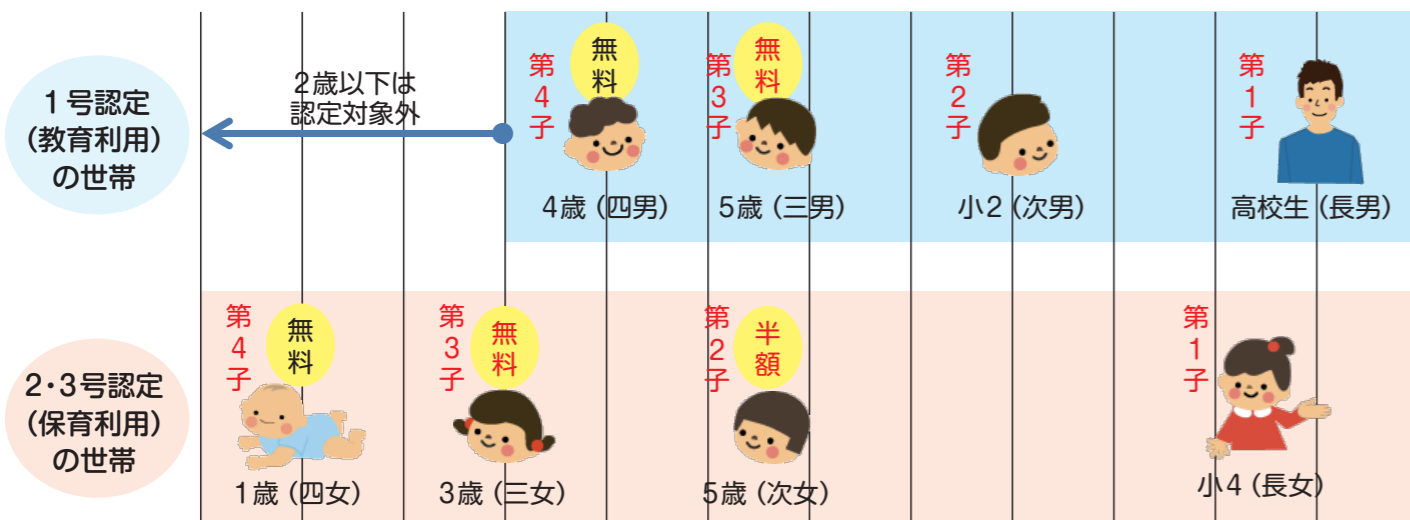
1号認定
(教育利用)
の世帯

2歳以下は
認定対象外

第4子 無料
4歳 (四男)

第3子 無料
5歳 (三男)

第2子
小2 (次男)

第1子
高校生 (長男)

2・3号認定
(保育利用)
の世帯

第4子 無料
1歳 (四女)

第3子 無料
3歳 (三女)

第2子 半額
5歳 (次女)

第1子
小4 (長女)